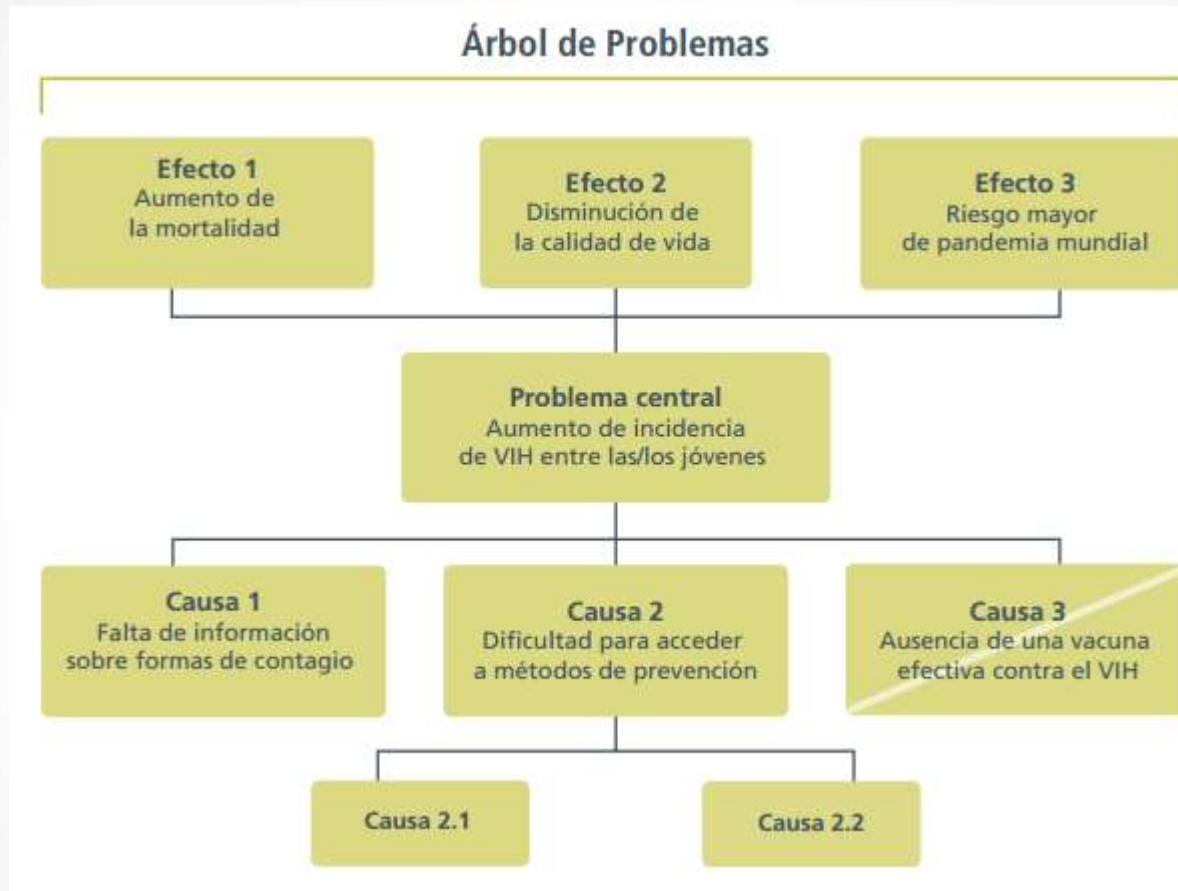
Árbol de Problemas

Efecto 1
Aumento de la mortalidad

Efecto 2
Disminución de la calidad de vida

Efecto 3
Riesgo mayor de pandemia mundial

Problema central
Aumento de incidencia de VIH entre las/los jóvenes

Causa 1
Falta de información sobre formas de contagio

Causa 2
Dificultad para acceder a métodos de prevención

Causa 3
Ausencia de una vacuna efectiva contra el VIH

Causa 2.1

Causa 2.2